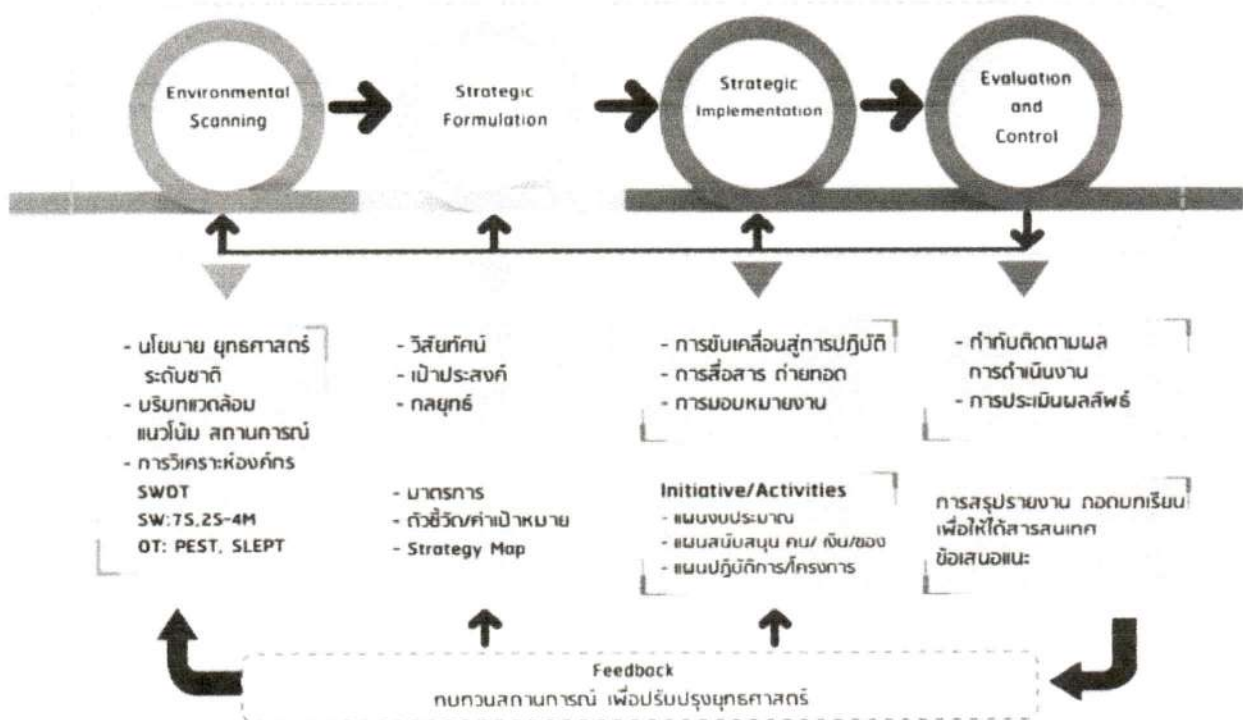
Environmental Scanning

Strategic Formulation

Strategic Implementation

Evaluation and Control

- นโยบาย ยุทธศาสตร์ ระดับชาติ
- บริบทแวดล้อม แนวโน้ม สถานการณ์
- การวิเคราะห์องค์กร
SWOT
SW: 7S, 2S-4M
OT: PEST, SLEPT

- วิสัยทัศน์
- เป้าประสงค์
- กลยุทธ์

- มาตรการ
- ตัวชี้วัด/ค่าเป้าหมาย
- Strategy Map

- การขับเคลื่อนสู่การปฏิบัติ
- การสื่อสาร ถ่ายทอด
- การมอบหมายงาน

Initiative/Activities
- แผนงบประมาณ
- แผนสนับสนุน คน/ เงิน/ของ
- แผนปฏิบัติการ/โครงการ

- กำกับติดตามผล การดำเนินงาน
- การประเมินผลลัพธ์

การสรุปรายงาน ถอดบทเรียน เพื่อให้ได้สารสนเทศ ข้อเสนอแนะ

Feedback
ทบทวนสถานการณ์ เพื่อปรับปรุงยุทธศาสตร์